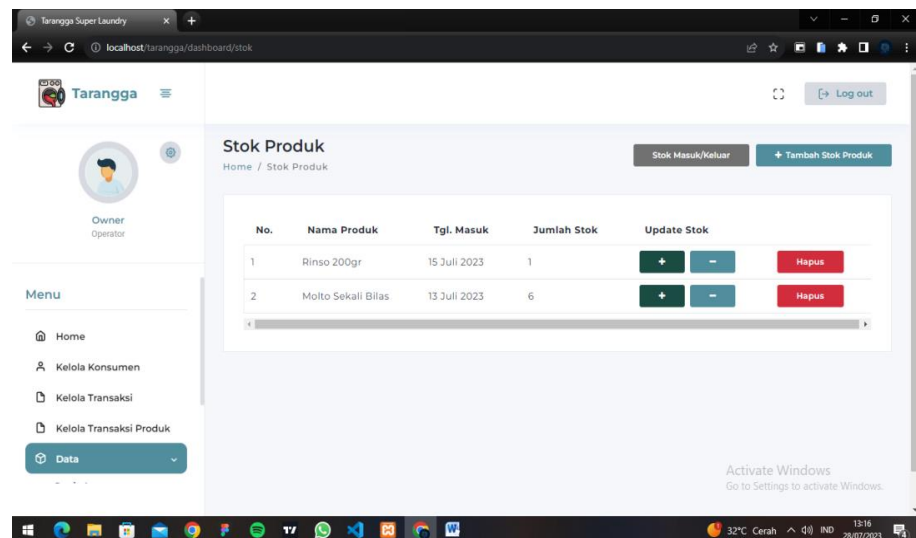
Tarangga Super Laundry ×   +

localhost/tarangga/dashboard/stok

Tarangga

Log out

Owner
Operator

Menu

Home

Kelola Konsumen

Kelola Transaksi

Kelola Transaksi Produk

Data

Stok Produk
Home / Stok Produk

Stok Masuk/Keluar

+ Tambah Stok Produk

| No. | Nama Produk | Tgl. Masuk | Jumlah Stok | Update Stok | | |
|---|---|---|---|---|---|---|
| 1 | Rinso 200gr | 15 Juli 2023 | 1 | + | – | Hapus |
| 2 | Molto Sekali Bilas | 13 Juli 2023 | 6 | + | – | Hapus |

Activate Windows
Go to Settings to activate Windows.

32°C Cerah  IND  13:16 28/07/2023